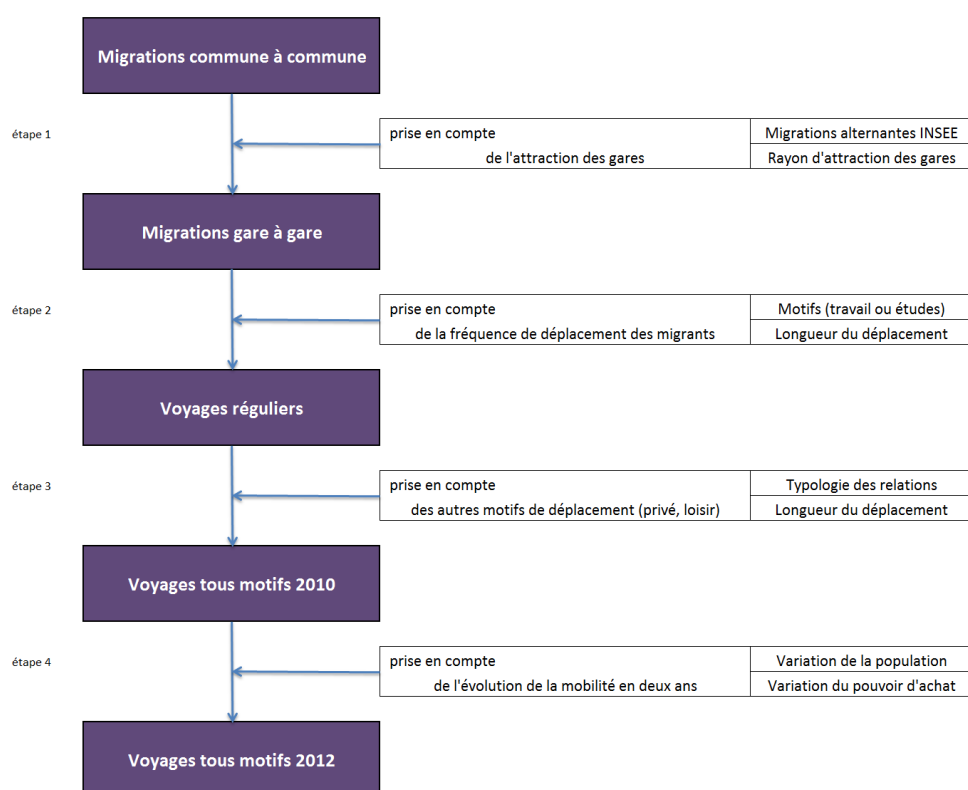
Migrations commune à commune

étape 1

prise en compte
de l'attraction des gares

Migrations alternantes INSEE
Rayon d'attraction des gares

Migrations gare à gare

étape 2

prise en compte
de la fréquence de déplacement des migrants

Motifs (travail ou études)
Longueur du déplacement

Voyages réguliers

étape 3

prise en compte
des autres motifs de déplacement (privé, loisir)

Typologie des relations
Longueur du déplacement

Voyages tous motifs 2010

étape 4

prise en compte
de l'évolution de la mobilité en deux ans

Variation de la population
Variation du pouvoir d'achat

Voyages tous motifs 2012